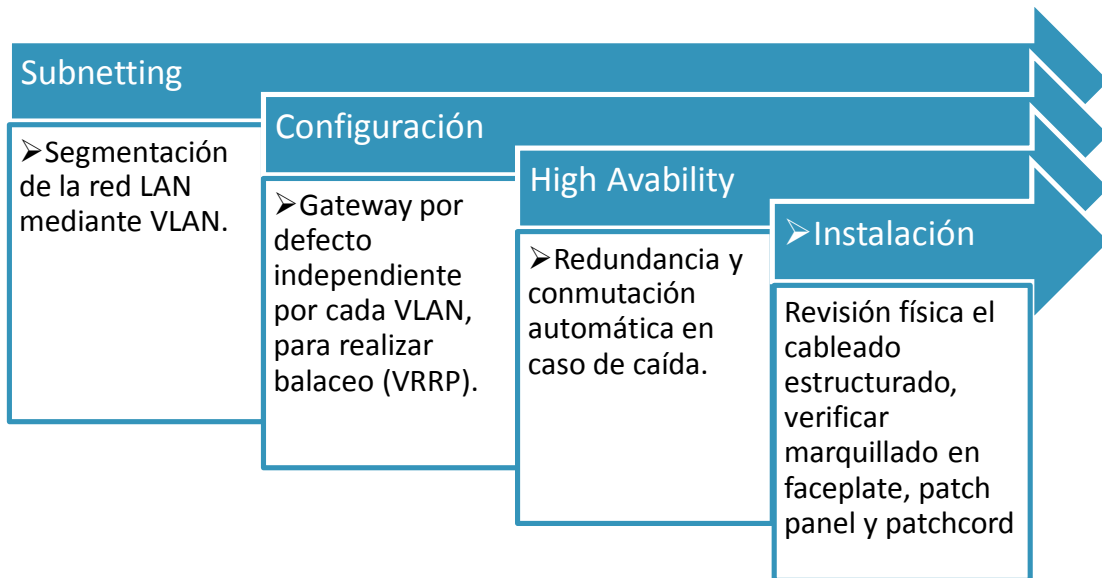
Subnetting

➢Segmentación de la red LAN mediante VLAN.

Configuración

➢Gateway por defecto independiente por cada VLAN, para realizar balaceo (VRRP).

High Avability

➢Redundancia y conmutación automática en caso de caída.

➢Instalación

Revisión física el cableado estructurado, verificar marquillado en faceplate, patch panel y patchcord